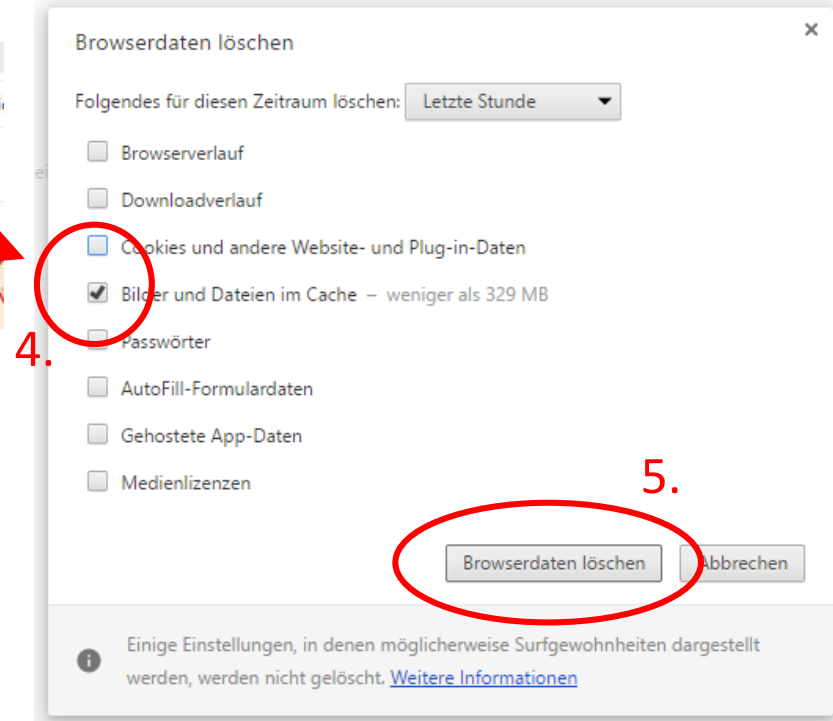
Browserdaten löschen

×

Folgendes für diesen Zeitraum löschen: Letzte Stunde

Browserverlauf

Downloadverlauf

Cookies und andere Website- und Plug-in-Daten

Bilder und Dateien im Cache – weniger als 329 MB

4.

Passwörter

AutoFill-Formulardaten

Gehostete App-Daten

Medienlizenzen

5.

Browserdaten löschen

Abbrechen

Einige Einstellungen, in denen möglicherweise Surfgewohnheiten dargestellt werden, werden nicht gelöscht. Weitere Informationen